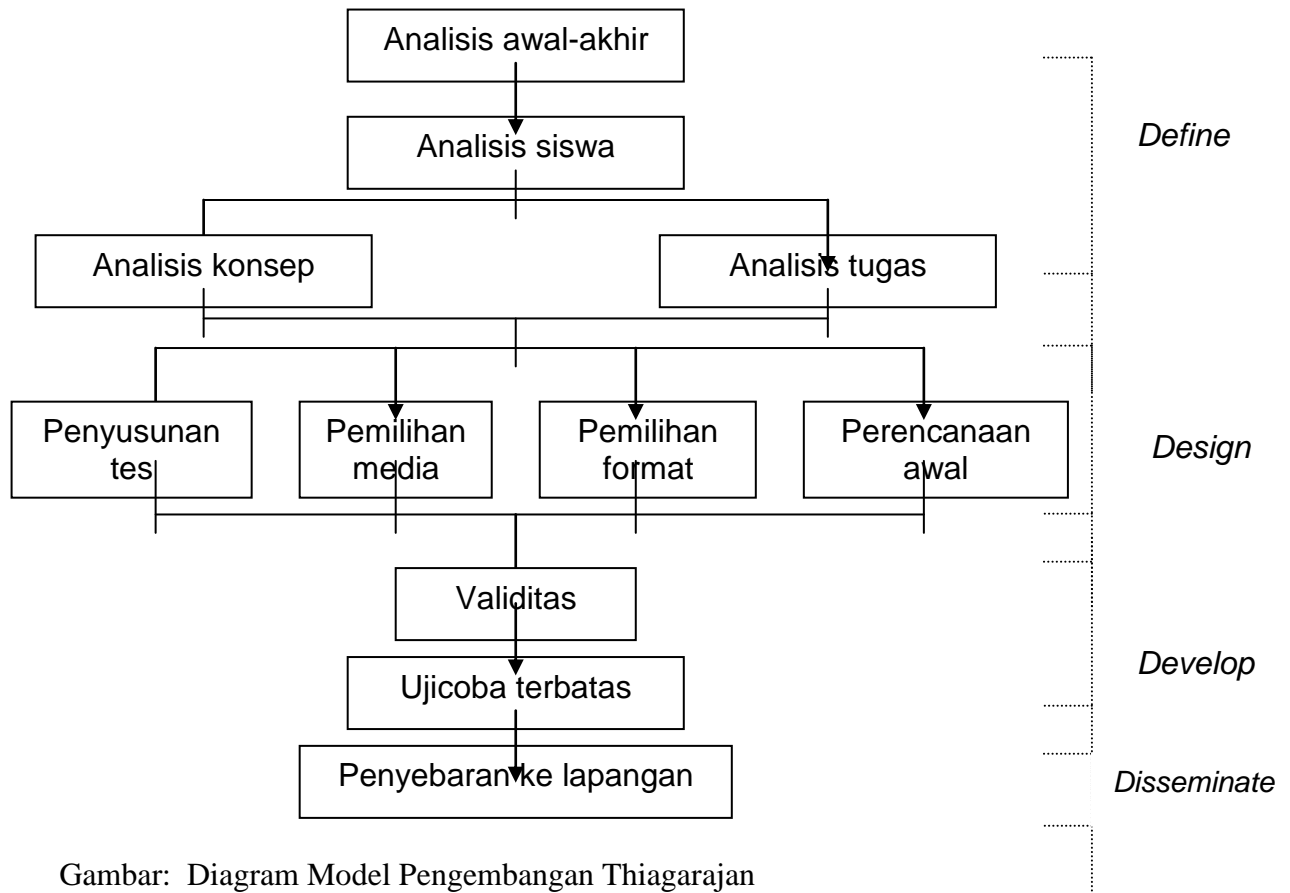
Analisis awal-akhir

Analisis siswa

Define

Analisis konsep

Analisis tugas

Penyusunan tes

Pemilihan media

Pemilihan format

Perencanaan awal

Design

Validitas

Ujicoba terbatas

Develop

Penyebaran ke lapangan

Disseminate

Gambar: Diagram Model Pengembangan Thiagarajan